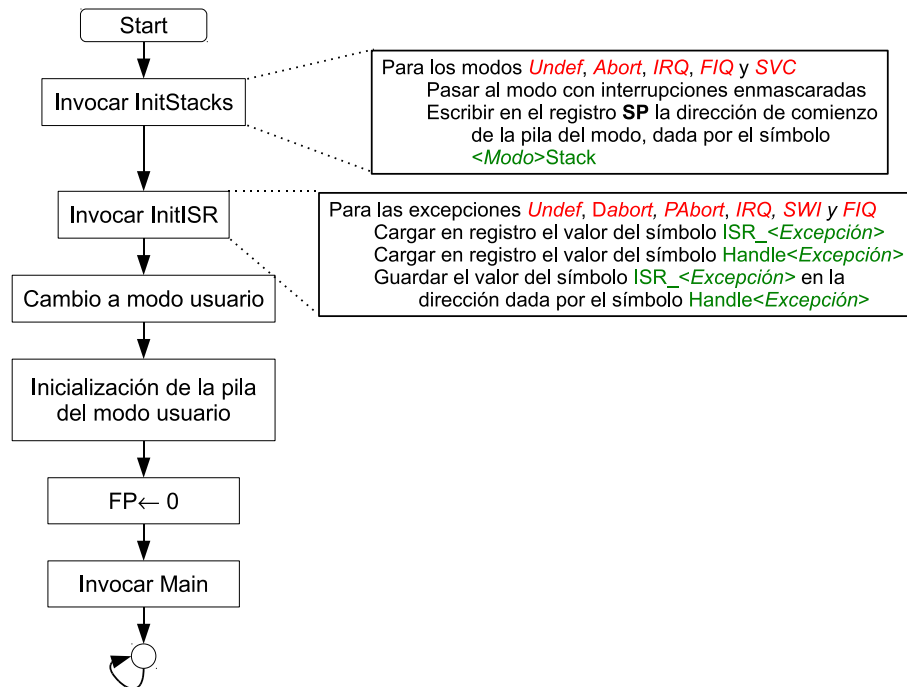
Start

Invocar InitStacks

Para los modos Undef, Abort, IRQ, FIQ y SVC
Pasar al modo con interrupciones enmascaradas
Escribir en el registro **SP** la dirección de comienzo de la pila del modo, dada por el símbolo <Modo>Stack

Invocar InitISR

Para las excepciones Undef, Dabort, PAbort, IRQ, SWI y FIQ
Cargar en registro el valor del símbolo ISR_<Excepción>
Cargar en registro el valor del símbolo Handle<Excepción>
Guardar el valor del símbolo ISR_<Excepción> en la dirección dada por el símbolo Handle<Excepción>

Cambio a modo usuario

Inicialización de la pila del modo usuario

FP$\leftarrow$ 0

Invocar Main